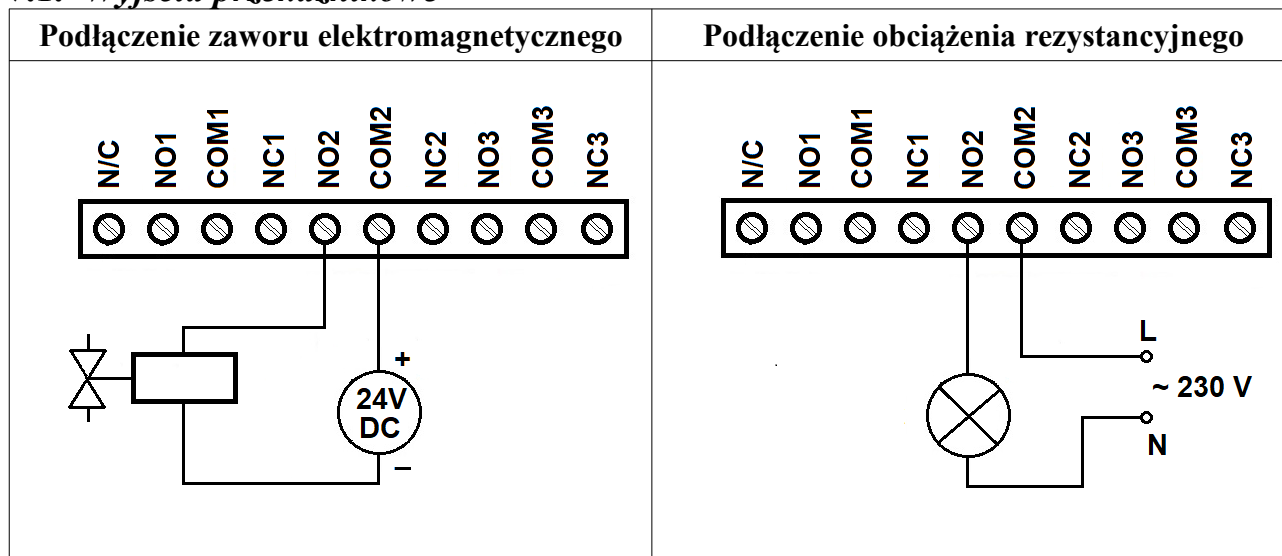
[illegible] Wyjścia przekaźnikowe

| Podłączenie zaworu elektromagnetycznego | Podłączenie obciążenia rezystancyjnego |
|---|---|
| N/C NO1 COM1 NC1 NO2 COM2 NC2 NO3 COM3 NC3 + 24V DC − | N/C NO1 COM1 NC1 NO2 COM2 NC2 NO3 COM3 NC3 L ~ 230 V N |